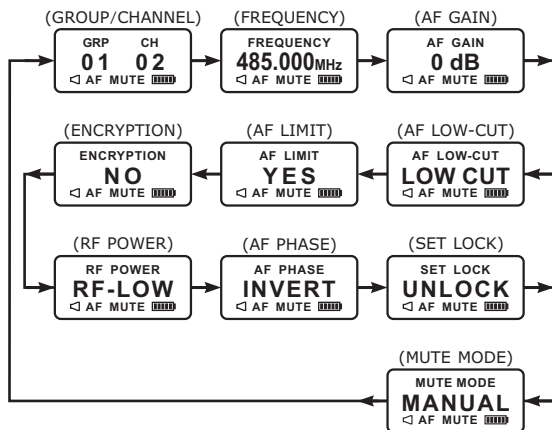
(GROUP/CHANNEL)
GRP CH
01 02
◁ AF MUTE

(FREQUENCY)
FREQUENCY
485.000MHz
◁ AF MUTE

(AF GAIN)
AF GAIN
0 dB
◁ AF MUTE

(ENCRYPTION)
ENCRYPTION
NO
◁ AF MUTE

(AF LIMIT)
AF LIMIT
YES
◁ AF MUTE

(AF LOW-CUT)
AF LOW-CUT
LOW CUT
◁ AF MUTE

(RF POWER)
RF POWER
RF-LOW
◁ AF MUTE

(AF PHASE)
AF PHASE
INVERT
◁ AF MUTE

(SET LOCK)
SET LOCK
UNLOCK
◁ AF MUTE

(MUTE MODE)
MUTE MODE
MANUAL
◁ AF MUTE